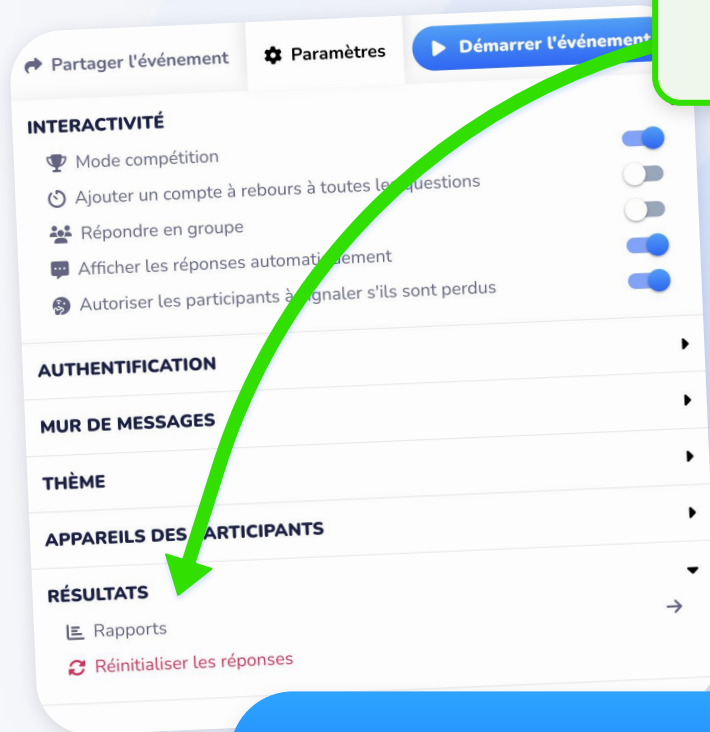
Partager l'événement
Paramètres
Démarrer l'événement

INTERACTIVITÉ
Mode compétition
Ajouter un compte à rebours à toutes le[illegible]questions
Répondre en groupe
Afficher les réponses automati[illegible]ement
Autoriser les participants à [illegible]gnaler s'ils sont perdus

AUTHENTIFICATION

MUR DE MESSAGES

THÈME

APPAREILS DES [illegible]ARTICIPANTS

RÉSULTATS
Rapports
Réinitialiser les réponses